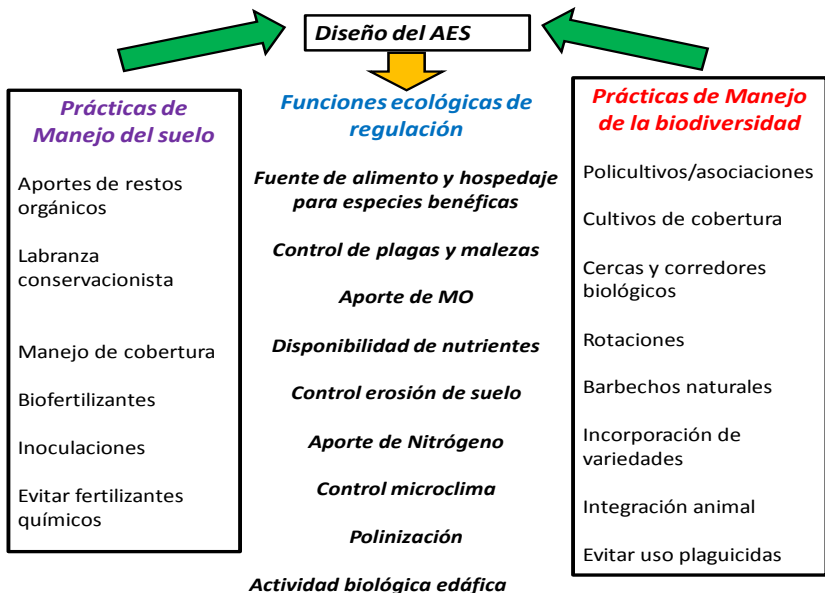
Diseño del AES

Prácticas de Manejo del suelo

Aportes de restos orgánicos

Labranza conservacionista

Manejo de cobertura

Biofertilizantes

Inoculaciones

Evitar fertilizantes químicos

Funciones ecológicas de regulación

Fuente de alimento y hospedaje para especies benéficas

Control de plagas y malezas

Aporte de MO

Disponibilidad de nutrientes

Control erosión de suelo

Aporte de Nitrógeno

Control microclima

Polinización

Actividad biológica edáfica

Prácticas de Manejo de la biodiversidad

Policultivos/asociaciones

Cultivos de cobertura

Cercas y corredores biológicos

Rotaciones

Barbechos naturales

Incorporación de variedades

Integración animal

Evitar uso plaguicidas